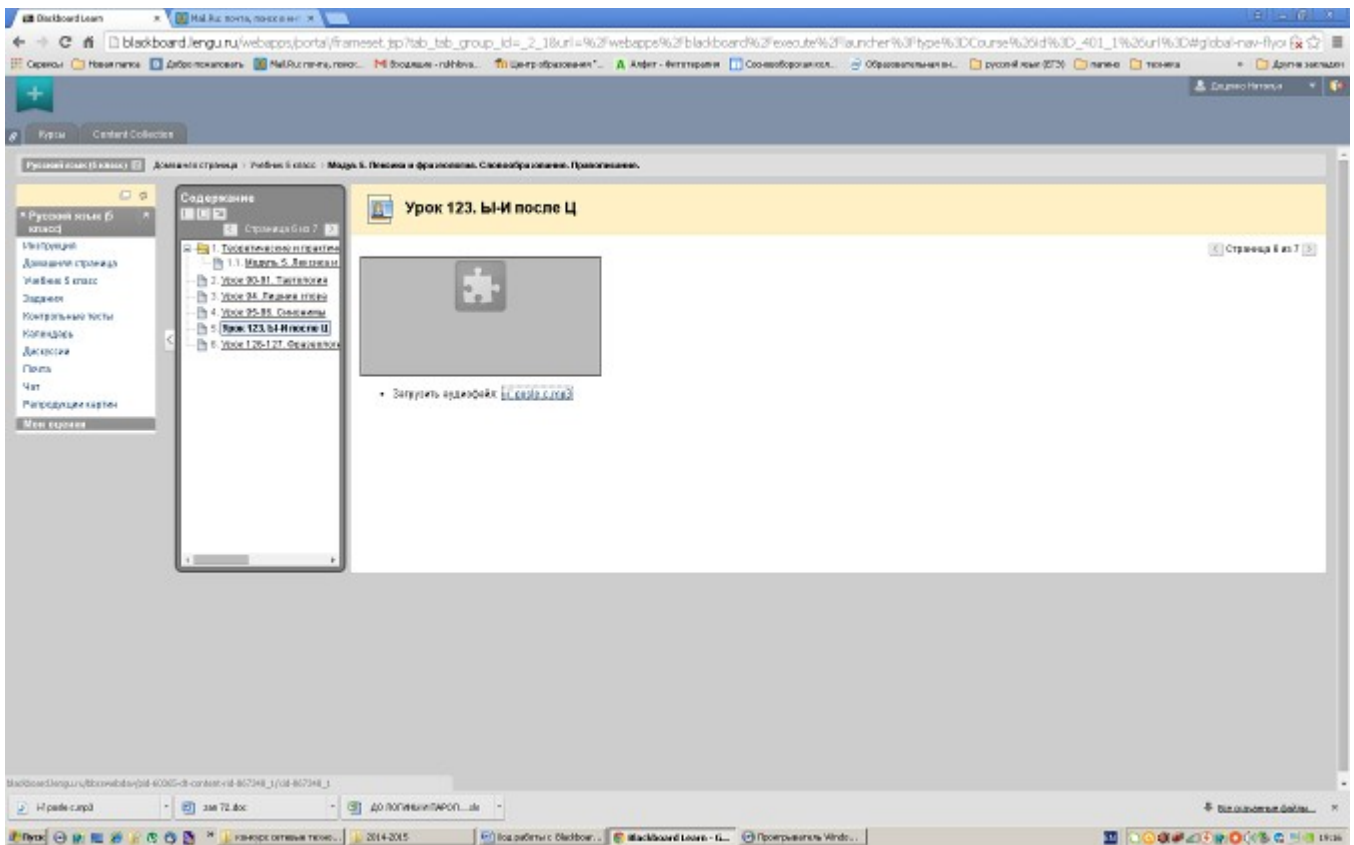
Blackboard Learn
Mail.Ru: почта, поиск в инт
blackboard.lengu.ru/webapps/portal/frameset.jsp?tab_tab_group_id=_2_1&url=%2Fwebapps%2Fblackboard%2Fexecute%2Flauncher%3Ftype%3DCourse%26id%3D_401_1%26url%3D#global-nav-flyo
Сервисы
Новая папка
Добро пожаловать
Mail.Ru: почта, поиск
Входящие
Центр образования
Алфит - Фитотерапия
Образовательная
русский язык
Другие закладки
Курсы
Content Collection
Русский язык (5 класс)
Домашняя страница
Учебник 5 класс
Модуль 5. Лексика и фразеология. Словообразование. Правописание.
Русский язык (5 класс)
Инструкция
Домашняя страница
Учебник 5 класс
Задания
Контрольные тесты
Календарь
Дискуссии
Почта
Чат
Репродукции картин
Мои группы
Содержание
Страница 6 из 7
1. Теоретические и практич
1.1. Модуль 5. Лексика и
2. Урок 90-91. Тавтология
3. Урок 94. Лишние слова
4. Урок 95-96. Синонимы
5. Урок 123. Ы-И после Ц
6. Урок 126-127. Фразеолог
Урок 123. Ы-И после Ц
Страница 6 из 7
• Запустить аудиофайл: ы posle c.mp3
ы posle c.mp3
зан 72.doc
ДО ЛОГИНЫ И ПАРОЛ....xls
Все скачанные файлы...
Пуск
2014-2015
Blackboard Learn - G...
Проигрыватель Windo...
19:36